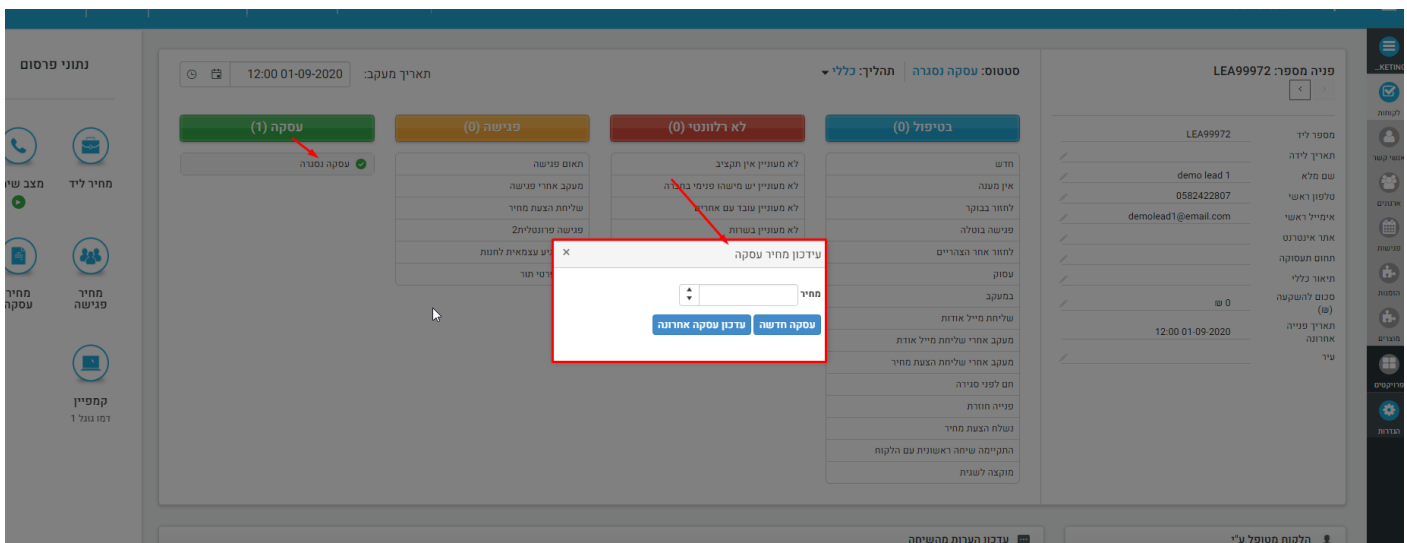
KETING..
לקוחות
אנשי קשר
ארגונים
פגישות
הפקות
מוצרים
פרויקטים
הגדרות

פניה מספר: LEA99972

סטטוס: עסקה נסגרה | תהליך: כללי

תאריך מעקב: 12:00 01-09-2020

נתוני פרסום

| | |
|---|---|
| מספר ליד | LEA99972 |
| תאריך לידה | |
| שם מלא | demo lead 1 |
| טלפון ראשי | 0582422807 |
| אימייל ראשי | demolead1@email.com |
| אתר אינטרנט | |
| תחום תעסוקה | |
| תיאור כללי | |
| סכום להשקעה (ש) | 0 ש |
| תאריך פנייה אחרונה | 12:00 01-09-2020 |
| עיר | |

בטיפול (0)
חדש
אין מענה
לחזור בבוקר
פגישה בוטלה
לחזור אחר הצהריים
עסוק
במעקב
שליחת מייל אודות
מעקב אחרי שליחת מייל אודות
מעקב אחרי שליחת הצעת מחיר
חם לפני סגירה
פנייה חוזרת
נשלח הצעת מחיר
התקיימה שיחה ראשונית עם הלקוח
מוקצה לשנית

לא רלוונטי (0)
לא מעוניין אין תקציב
לא מעוניין יש מישהו פנימי בחברה
לא מעוניין עובד עם אחרים
לא מעוניין בשרות

פגישה (0)
תאום פגישה
מעקב אחרי פגישה
שליחת הצעת מחיר
פגישה פרונטלית2
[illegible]יע עצמאית לחנות
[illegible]רטי תור

עסקה (1)
עסקה נסגרה

עידכון מחיר עסקה ×
מחיר
עסקה חדשה
עדכון עסקה אחרונה

מחיר ליד
מצב שי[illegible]
מחיר פגישה
מחיר עסקה
קמפיין
דמו גוגל 1

עדכון הערות מהשיחה
הלקוח מטופל ע"י